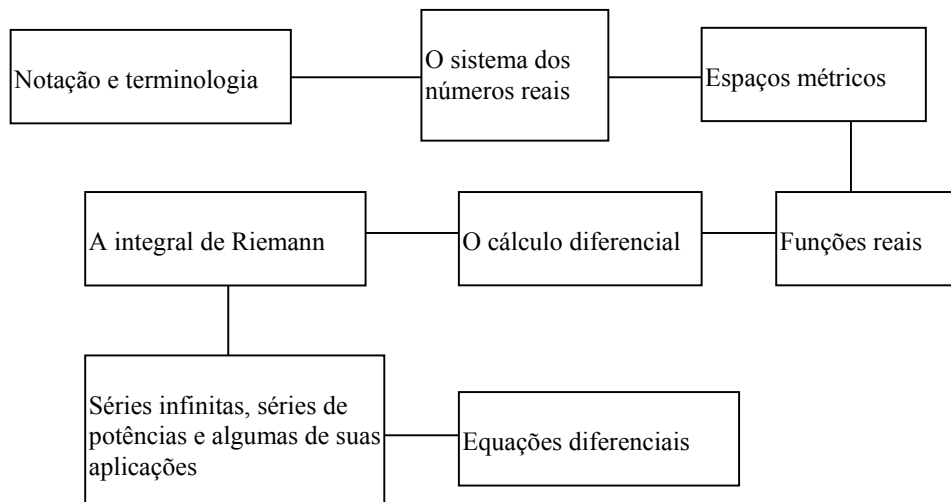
Notação e terminologia

O sistema dos números reais

Espaços métricos

A integral de Riemann

O cálculo diferencial

Funções reais

Séries infinitas, séries de potências e algumas de suas aplicações

Equações diferenciais